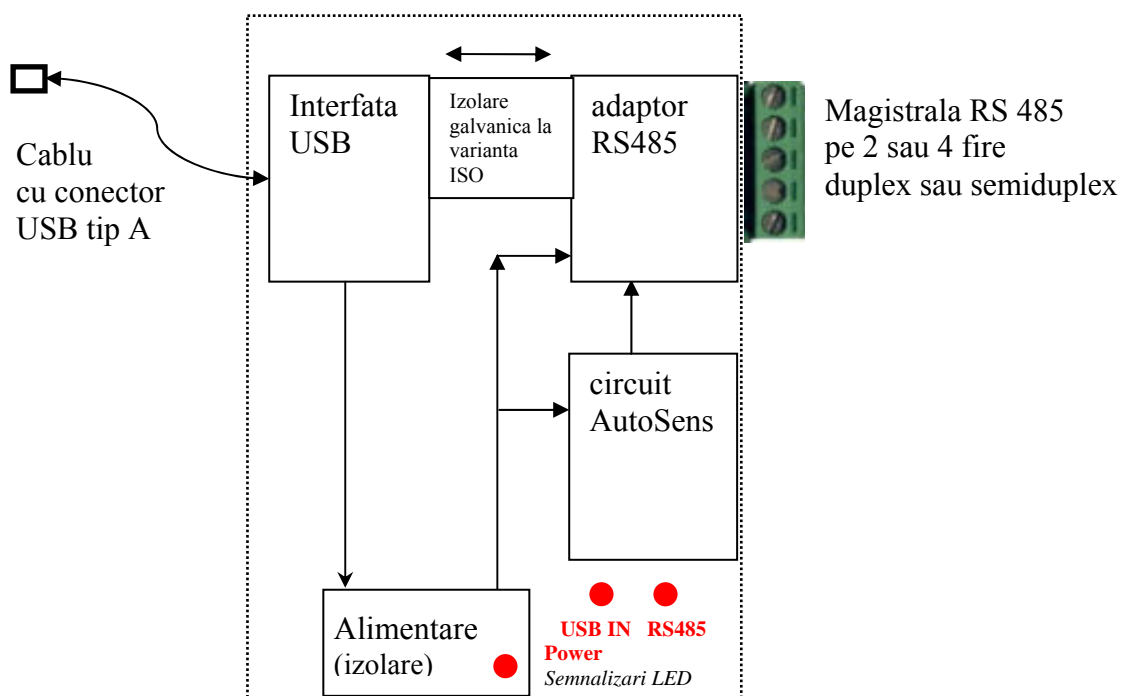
Cablu cu conector USB tip A

Interfata USB

Izolare galvanica la varianta ISO

adaptor RS485

Magistrala RS 485 pe 2 sau 4 fire duplex sau semiduplex

circuit AutoSens

Alimentare (izolare)

USB IN

RS485

Power

Semnalizari LED